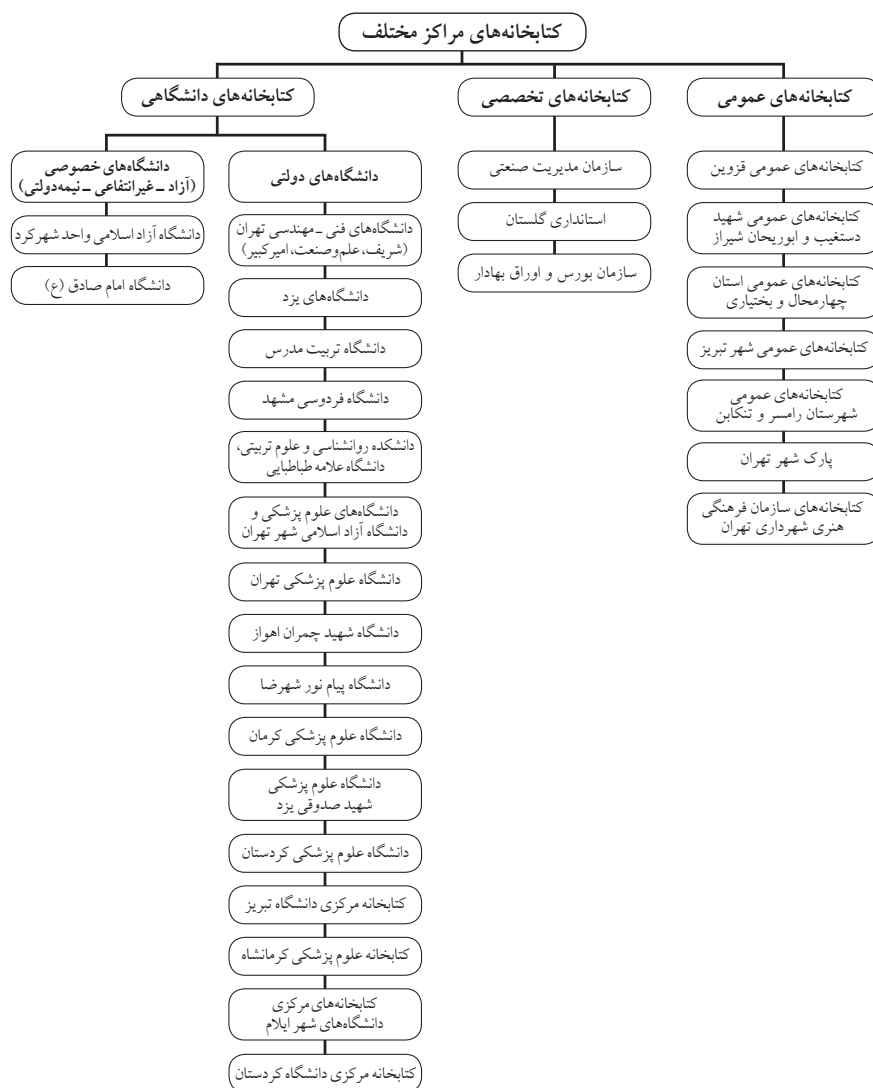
کتابخانه‌های مراکز مختلف

کتابخانه‌های عمومی

کتابخانه‌های عمومی قزوین

کتابخانه‌های عمومی شهید دستغیب و ابوریحان شیراز

کتابخانه‌های عمومی استان چهارمحال و بختیاری

کتابخانه‌های عمومی شهر تبریز

کتابخانه‌های عمومی شهرستان رامسر و تنکابن

پارک شهر تهران

کتابخانه‌های سازمان فرهنگی هنری شهرداری تهران

کتابخانه‌های تخصصی

سازمان مدیریت صنعتی

استانداری گلستان

سازمان بورس و اوراق بهادار

کتابخانه‌های دانشگاهی

دانشگاه‌های دولتی

دانشگاه‌های فنی ـ مهندسی تهران (شریف، علم‌وصنعت، امیرکبیر)

دانشگاه‌های یزد

دانشگاه تربیت مدرس

دانشگاه فردوسی مشهد

دانشکده روانشناسی و علوم تربیتی، دانشگاه علامه طباطبایی

دانشگاه‌های علوم پزشکی و دانشگاه آزاد اسلامی شهر تهران

دانشگاه علوم پزشکی تهران

دانشگاه شهید چمران اهواز

دانشگاه پیام نور شهرضا

دانشگاه علوم پزشکی کرمان

دانشگاه علوم پزشکی شهید صدوقی یزد

دانشگاه علوم پزشکی کردستان

کتابخانه مرکزی دانشگاه تبریز

کتابخانه علوم پزشکی کرمانشاه

کتابخانه‌های مرکزی دانشگاه‌های شهر ایلام

کتابخانه مرکزی دانشگاه کردستان

دانشگاه‌های خصوصی (آزاد ـ غیرانتفاعی ـ نیمه‌دولتی)

دانشگاه آزاد اسلامی واحد شهرکرد

دانشگاه امام صادق (ع)